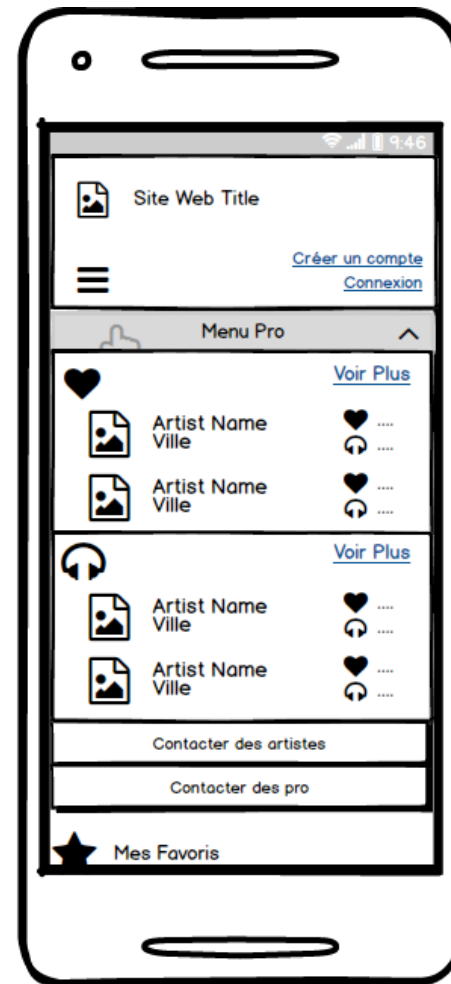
9:46

Site Web Title

Créer un compte
Connexion

Menu Pro

Voir Plus

Artist Name
Ville
....
....

Artist Name
Ville
....
....

Voir Plus

Artist Name
Ville
....
....

Artist Name
Ville
....
....

Contacter des artistes

Contacter des pro

Mes Favoris